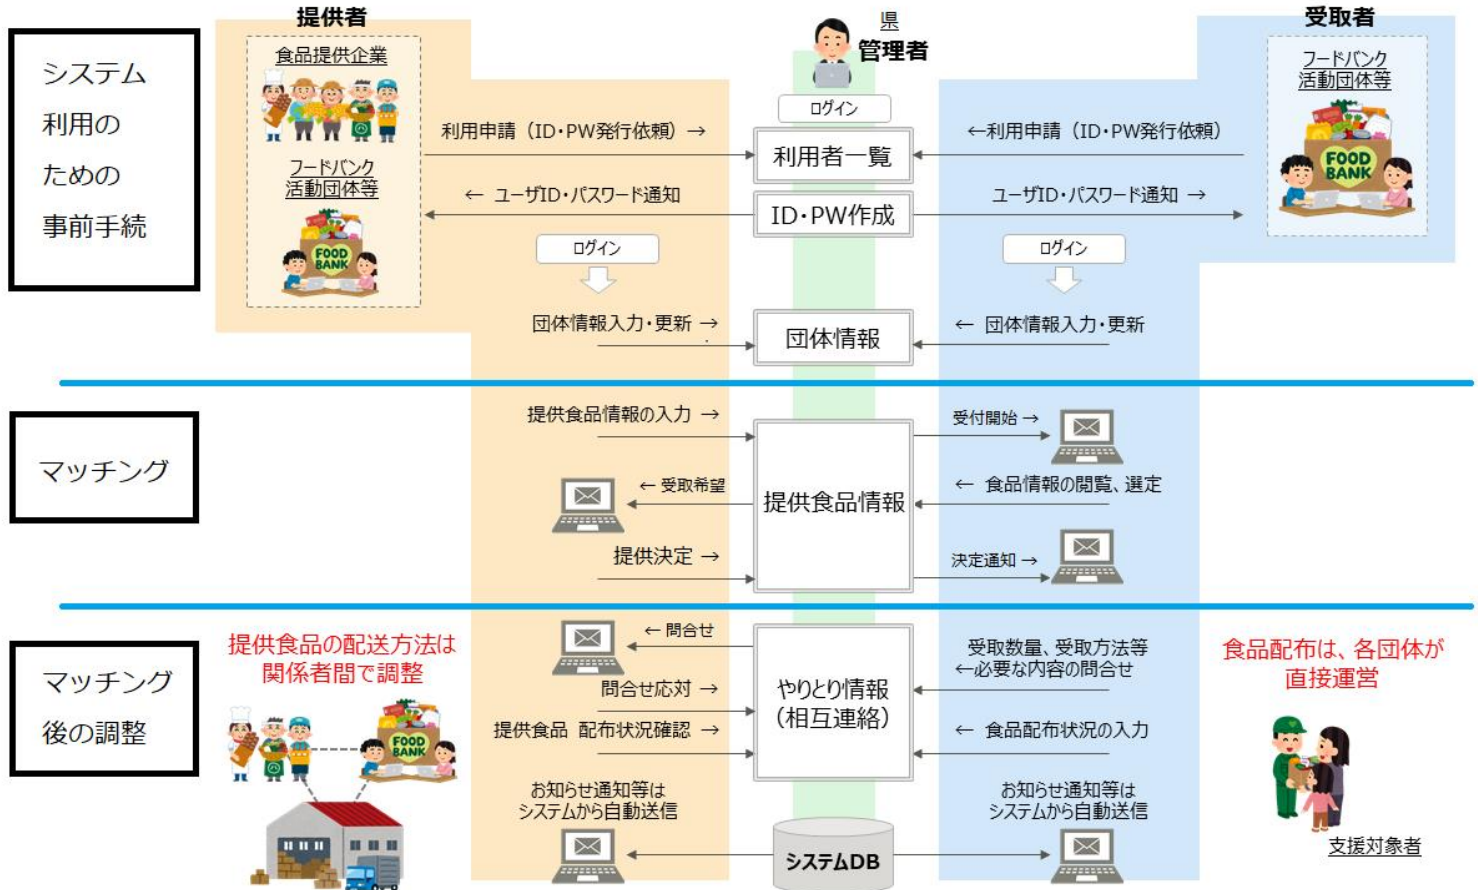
提供者

県
管理者

受取者

システム
利用の
ための
事前手続

食品提供企業

フードバンク
活動団体等

FOOD BANK

フードバンク
活動団体等

FOOD BANK

ログイン

利用申請（ID・PW発行依頼）→

利用者一覧

←利用申請（ID・PW発行依頼）

← ユーザID・パスワード通知

ID・PW作成

ユーザID・パスワード通知 →

ログイン

ログイン

団体情報入力・更新 →

団体情報

← 団体情報入力・更新

マッチング

提供食品情報の入力 →

受付開始 →

← 受取希望

提供食品情報

← 食品情報の閲覧、選定

提供決定 →

決定通知 →

マッチング
後の調整

提供食品の配送方法は
関係者間で調整

← 問合せ

やりとり情報
（相互連絡）

受取数量、受取方法等
←必要な内容の問合せ

食品配布は、各団体が
直接運営

問合せ応対 →

提供食品　配布状況確認 →

← 食品配布状況の入力

FOOD BANK

お知らせ通知等は
システムから自動送信

お知らせ通知等は
システムから自動送信

システムDB

支援対象者